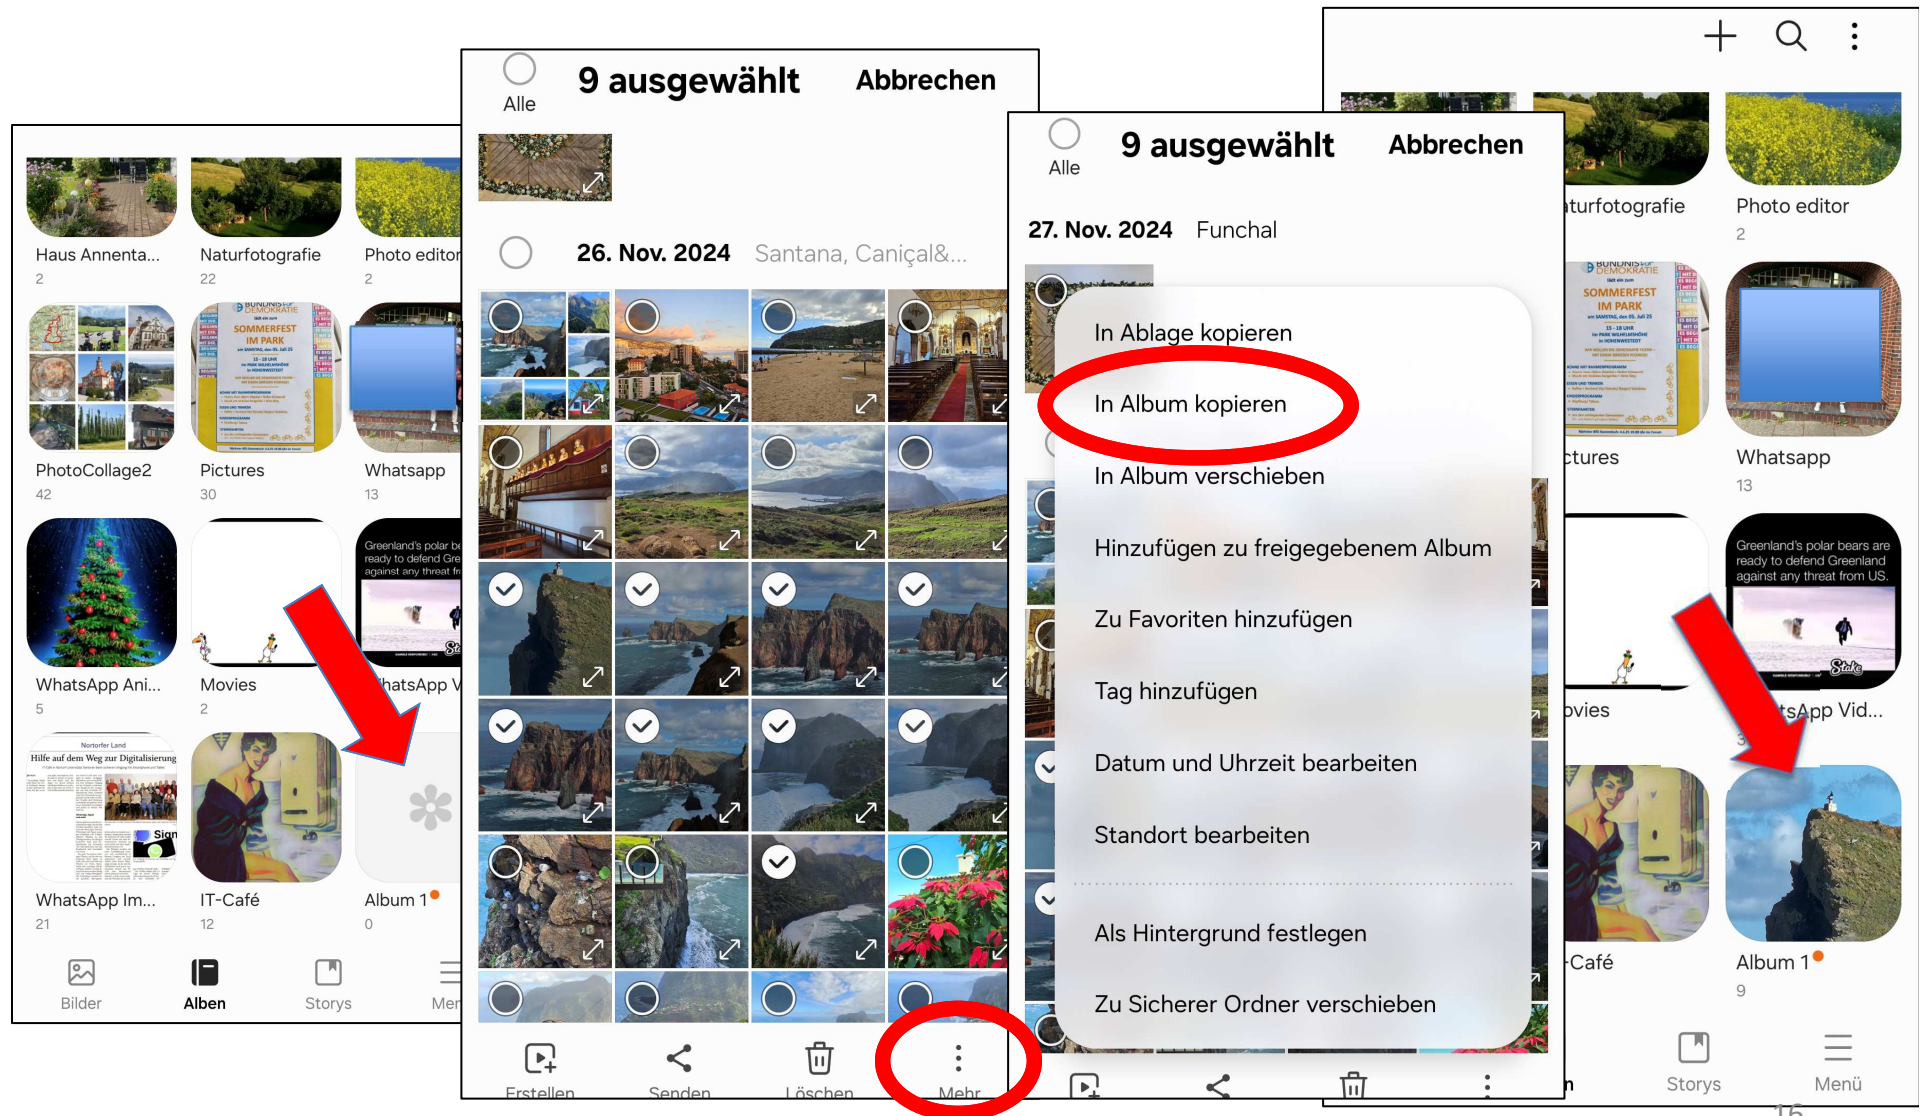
Haus Annenta...
2

Naturfotografie
22

Photo editor
2

PhotoCollage2
42

Pictures
30

Whatsapp
13

WhatsApp Ani...
5

Movies
2

hatsApp V

WhatsApp Im...
21

IT-Café
12

Album 1
0

Bilder

Alben

Storys

Me

Alle

9 ausgewählt

Abbrechen

26. Nov. 2024 Santana, Caniçal&...

Erstellen

Senden

Löschen

Mehr

Alle

9 ausgewählt

Abbrechen

27. Nov. 2024 Funchal

In Ablage kopieren

In Album kopieren

In Album verschieben

Hinzufügen zu freigegebenem Album

Zu Favoriten hinzufügen

Tag hinzufügen

Datum und Uhrzeit bearbeiten

Standort bearbeiten

Als Hintergrund festlegen

Zu Sicherer Ordner verschieben

aturfotografie

Photo editor
2

ctures

Whatsapp
13

Greenland's polar bears are ready to defend Greenland against any threat from US.

ovies

tsApp Vid...

Café

Album 1
9

Storys

Menü